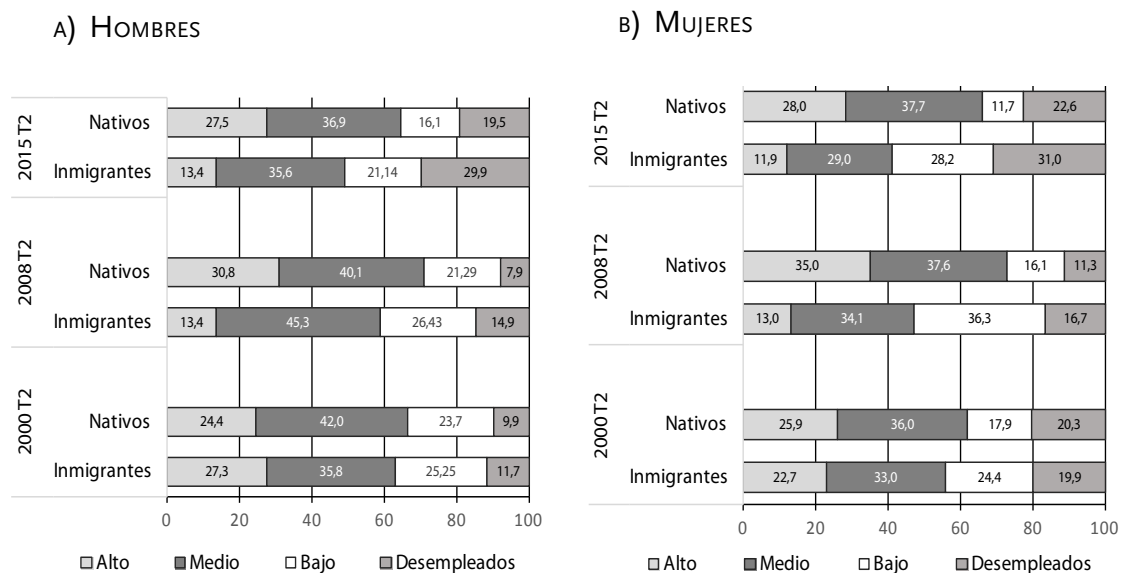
A) HOMBRES

2015 T2
Nativos 27,5 36,9 16,1 19,5
Inmigrantes 13,4 35,6 21,14 29,9
2008 T2
Nativos 30,8 40,1 21,29 7,9
Inmigrantes 13,4 45,3 26,43 14,9
2000 T2
Nativos 24,4 42,0 23,7 9,9
Inmigrantes 27,3 35,8 25,25 11,7

0 20 40 60 80 100

Alto Medio Bajo Desempleados

B) MUJERES

2015 T2
Nativos 28,0 37,7 11,7 22,6
Inmigrantes 11,9 29,0 28,2 31,0
2008 T2
Nativos 35,0 37,6 16,1 11,3
Inmigrantes 13,0 34,1 36,3 16,7
2000 T2
Nativos 25,9 36,0 17,9 20,3
Inmigrantes 22,7 33,0 24,4 19,9

0 20 40 60 80 100

Alto Medio Bajo Desempleados